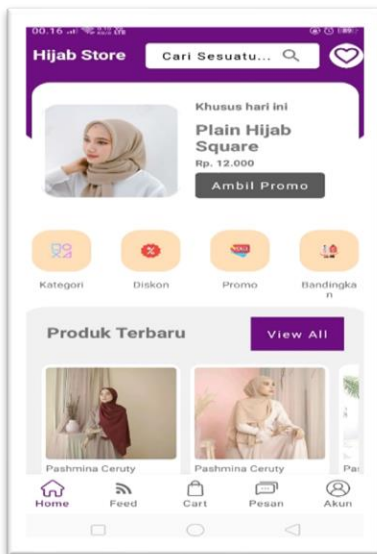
00.16 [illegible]

Hijab Store

Cari Sesuatu...

Khusus hari ini

Plain Hijab Square

Rp. 12.000

Ambil Promo

Kategori

%

Diskon

Promo

Bandingkan

Produk Terbaru

View All

Pashmina Ceruty

Pashmina Ceruty

Pa

Home

Feed

Cart

Pesan

Akun